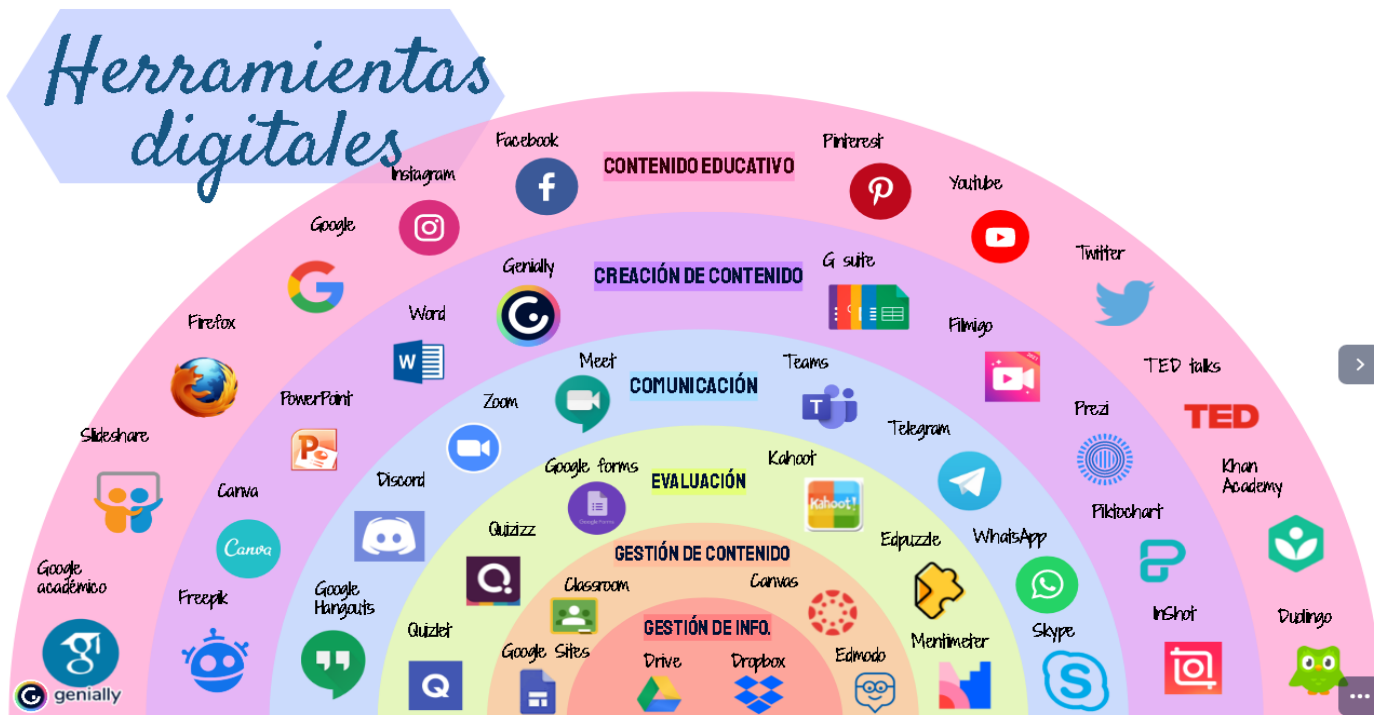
Herramientas digitales

CONTENIDO EDUCATIVO

Facebook

Pinterest

Instagram

Youtube

Google

Twitter

Firefox

Slideshare

TED talks

TED

Khan Academy

Google académico

Oudingo

CREACIÓN DE CONTENIDO

Genially

G suite

Word

Filmigo

PowerPoint

Prezi

Canva

Canva

Piktochart

Freepik

InShot

COMUNICACIÓN

Meet

Teams

Zoom

Telegram

Discord

WhatsApp

Google Hangouts

Skype

EVALUACIÓN

Google forms

Kahoot

Kahoot!

Quizizz

Edpuzzle

Quizlet

Mentimeter

GESTIÓN DE CONTENIDO

Classroom

Canvas

Google Sites

Edmodo

GESTIÓN DE INFO.

Drive

Dropbox

genially